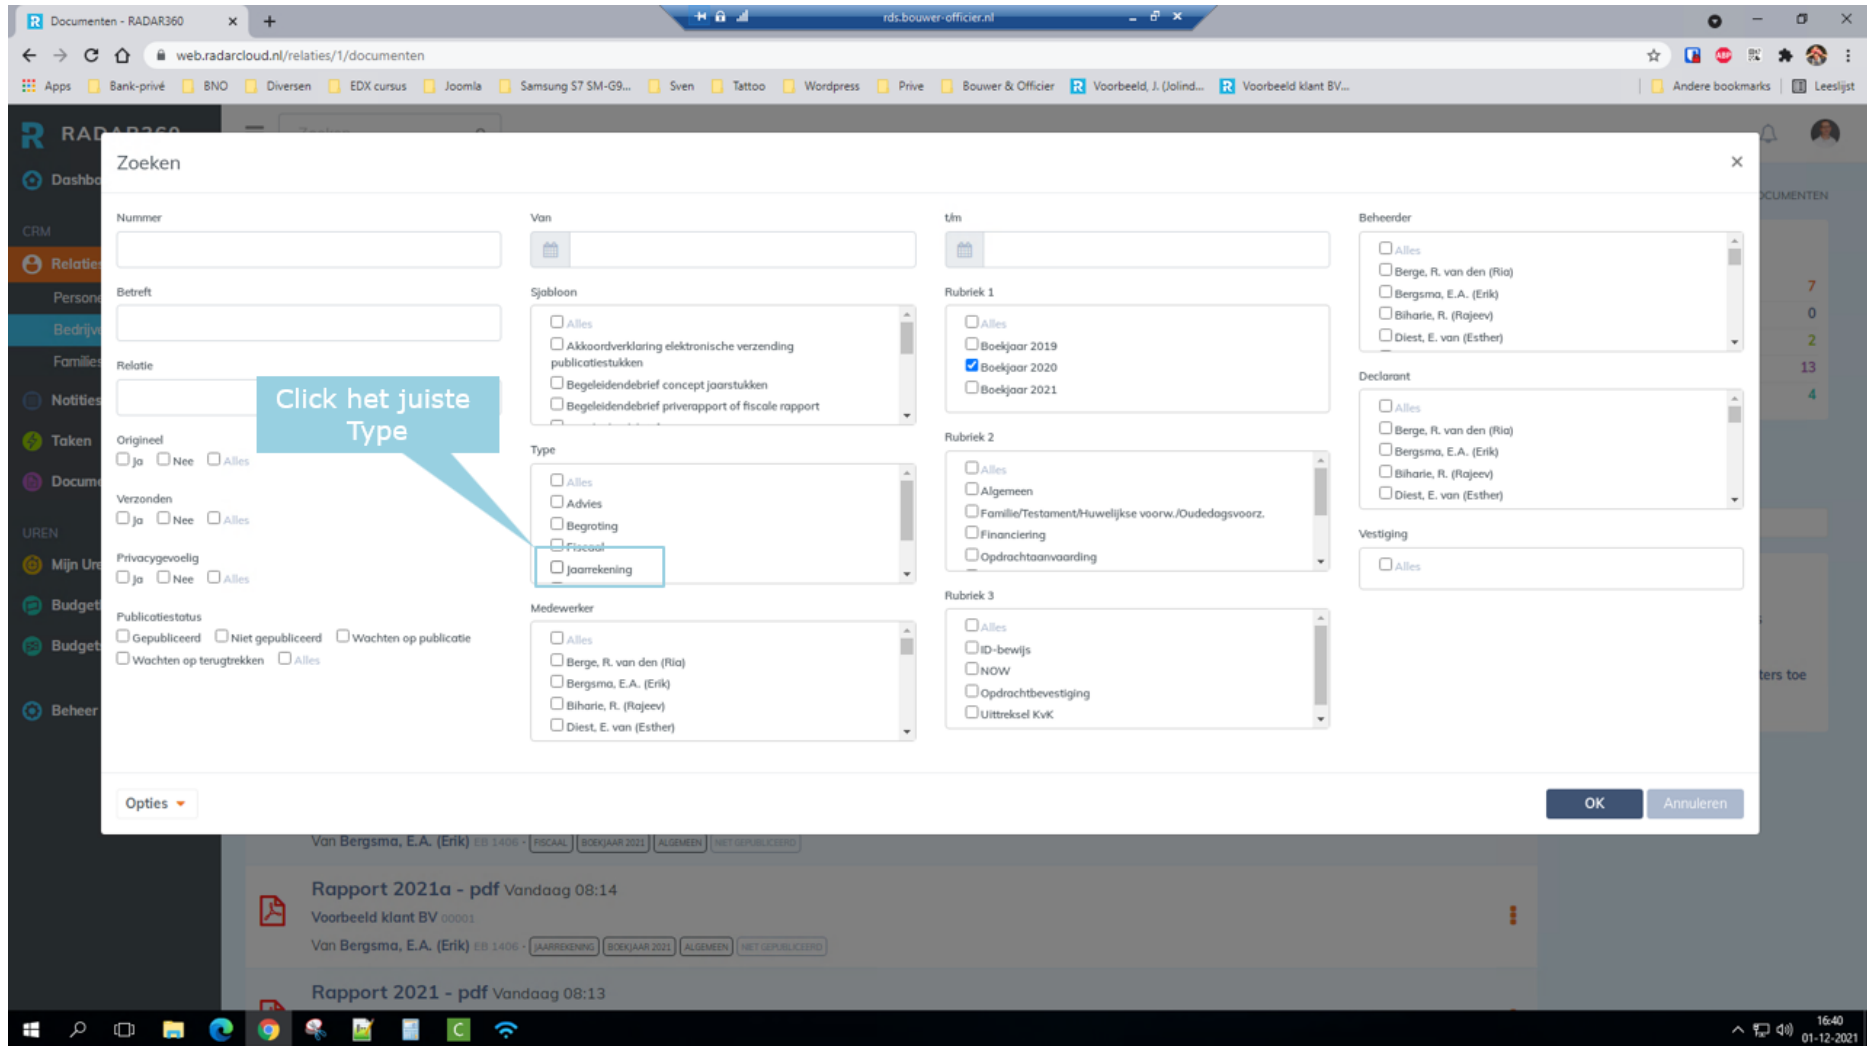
Documenten - RADAR360 ×

rds.bouwer-officier.nl

web.radarcloud.nl/relaties/1/documenten

Apps Bank-privé BNO Diversen EDX cursus Joomla Samsung S7 SM-G9... Sven Tattoo Wordpress Prive Bouwer & Officier Voorbeeld, J. (Jolind... Voorbeeld klant BV... Andere bookmarks Leeslijst

RADAR360
Dashbo
CRM
Relatie
Persone
Bedrijv
Familie
Notities
Taken
Docum
UREN
Mijn Ur
Budget
Budget
Beheer

Zoeken ×

Nummer

Betreft

Relatie

Click het juiste Type

Origineel
Ja Nee Alles

Verzonden
Ja Nee Alles

Privacygevoelig
Ja Nee Alles

Publicatiestatus
Gepubliceerd Niet gepubliceerd Wachten op publicatie
Wachten op terugtrekken Alles

Van

Sjabloon
Alles
Akkoordverklaring elektronische verzending publicatiestukken
Begeleidendebrief concept jaarstukken
Begeleidendebrief priverapport of fiscale rapport

Type
Alles
Advies
Begroting
Fiscaal
Jaarrekening

Medewerker
Alles
Berge, R. van den (Ria)
Bergsma, E.A. (Erik)
Biharie, R. (Rajeev)
Diest, E. van (Esther)

t/m

Rubriek 1
Alles
Boekjaar 2019
Boekjaar 2020
Boekjaar 2021

Rubriek 2
Alles
Algemeen
Familie/Testament/Huwelijkse voorw./Oudedagsvoorz.
Financiering
Opdrachtaanvaarding

Rubriek 3
Alles
ID-bewijs
NOW
Opdrachtbevestiging
Uittreksel KvK

Beheerder
Alles
Berge, R. van den (Ria)
Bergsma, E.A. (Erik)
Biharie, R. (Rajeev)
Diest, E. van (Esther)

Declarant
Alles
Berge, R. van den (Ria)
Bergsma, E.A. (Erik)
Biharie, R. (Rajeev)
Diest, E. van (Esther)

Vestiging
Alles

Opties

OK Annuleren

Van Bergsma, E.A. (Erik) EB 1406 · FISCAAL BOEKJAAR 2021 ALGEMEEN NIET GEPUBLICEERD

Rapport 2021a - pdf Vandaag 08:14
Voorbeeld klant BV 00001
Van Bergsma, E.A. (Erik) EB 1406 · JAARREKENING BOEKJAAR 2021 ALGEMEEN NIET GEPUBLICEERD

Rapport 2021 - pdf Vandaag 08:13

CUMENTEN
7
0
2
13
4
ters toe

16:40
01-12-2021